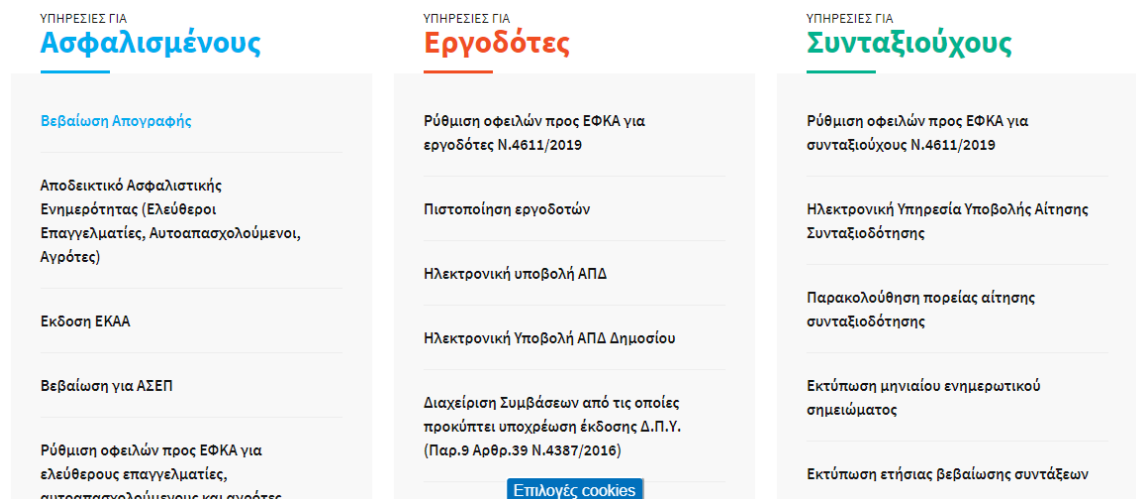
ΥΠΗΡΕΣΙΕΣ ΓΙΑ
Ασφαλισμένους

Βεβαίωση Απογραφής

Αποδεικτικό Ασφαλιστικής Ενημερότητας (Ελεύθεροι Επαγγελματίες, Αυτοαπασχολούμενοι, Αγρότες)

Εκδοση ΕΚΑΑ

Βεβαίωση για ΑΣΕΠ

Ρύθμιση οφειλών προς ΕΦΚΑ για ελεύθερους επαγγελματίες, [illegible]

ΥΠΗΡΕΣΙΕΣ ΓΙΑ
Εργοδότες

Ρύθμιση οφειλών προς ΕΦΚΑ για εργοδότες Ν.4611/2019

Πιστοποίηση εργοδοτών

Ηλεκτρονική υποβολή ΑΠΔ

Ηλεκτρονική Υποβολή ΑΠΔ Δημοσίου

Διαχείριση Συμβάσεων από τις οποίες προκύπτει υποχρέωση έκδοσης Δ.Π.Υ. (Παρ.9 Αρθρ.39 Ν.4387/2016)

Επιλογές cookies

ΥΠΗΡΕΣΙΕΣ ΓΙΑ
Συνταξιούχους

Ρύθμιση οφειλών προς ΕΦΚΑ για συνταξιούχους Ν.4611/2019

Ηλεκτρονική Υπηρεσία Υποβολής Αίτησης Συνταξιοδότησης

Παρακολούθηση πορείας αίτησης συνταξιοδότησης

Εκτύπωση μηνιαίου ενημερωτικού σημειώματος

Εκτύπωση ετήσιας βεβαίωσης συντάξεων